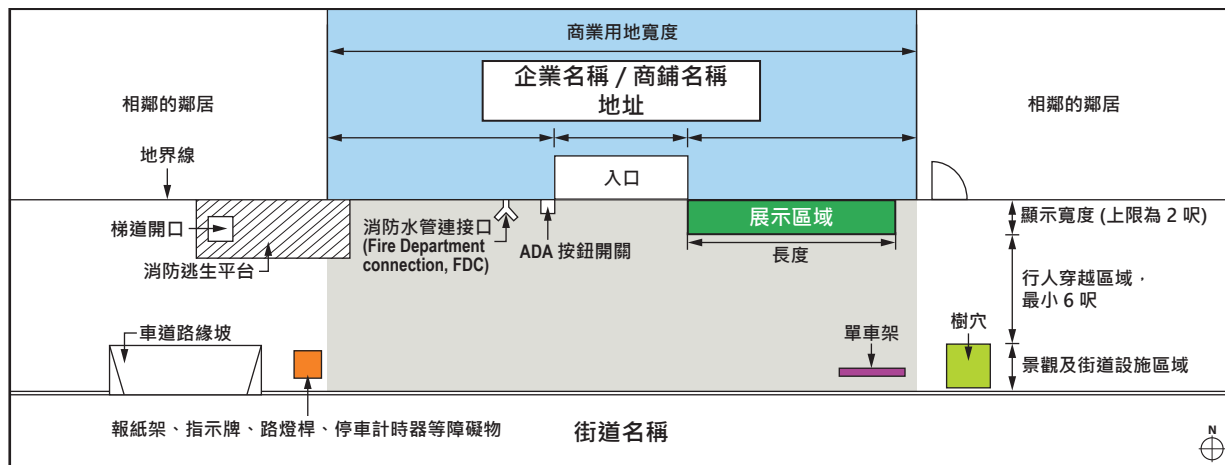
商業用地寬度

企業名稱 / 商鋪名稱
地址

相鄰的鄰居

相鄰的鄰居

地界線

入口

梯道開口

消防逃生平台

消防水管連接口
(Fire Department connection, FDC)

ADA 按鈕開關

展示區域

長度

顯示寬度 (上限為 2 呎)

行人穿越區域，最小 6 呎

樹穴

單車架

車道路緣坡

景觀及街道設施區域

報紙架、指示牌、路燈桿、停車計時器等障礙物

街道名稱

N